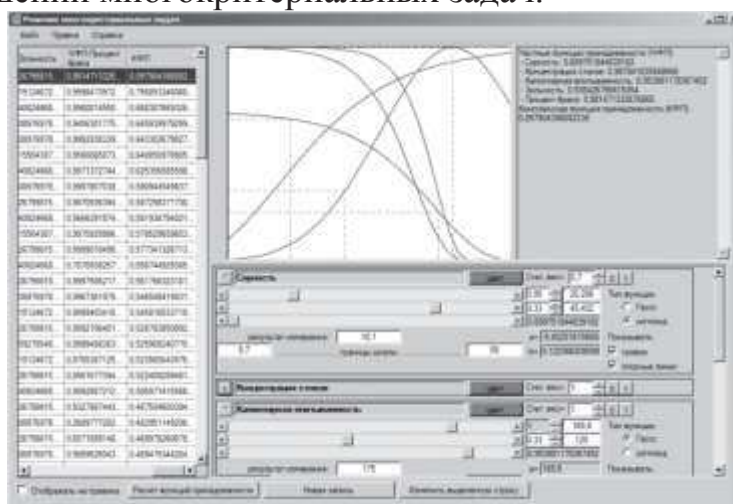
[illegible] многокритериальных задач.

Решение многокритериальных задач

Файл Правка Справка

| Длительность | УФП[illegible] | КФП |
|---|---|---|
| 26.765815 | 0.9814713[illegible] | 0.2678436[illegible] |
| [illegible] | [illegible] | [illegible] |

Частные функции принадлежности (ЧФП):
- Скорость: 0.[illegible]
- Концентрация стали: 0.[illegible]
- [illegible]: 0.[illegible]
- Запасность: 0.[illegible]
- Время: 0.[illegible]
Комплексная функция принадлежности (КФП):
0.2678436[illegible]

Скорость
Цвет
Отн. веса
Тип функции
Гаусс
логичная
результат измерения 16.1
границы шкалы
8.7 / 70
Показывать
график
опорные точки

Концентрация стали
Цвет
Отн. веса

Кинематическая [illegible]
Цвет
Отн. веса
Тип функции
Гаусс
логичная
результат измерения 175
Показывать

Отображать на графике
Расчет функции принадлежности
Новая запись
Изменить выделенную строку